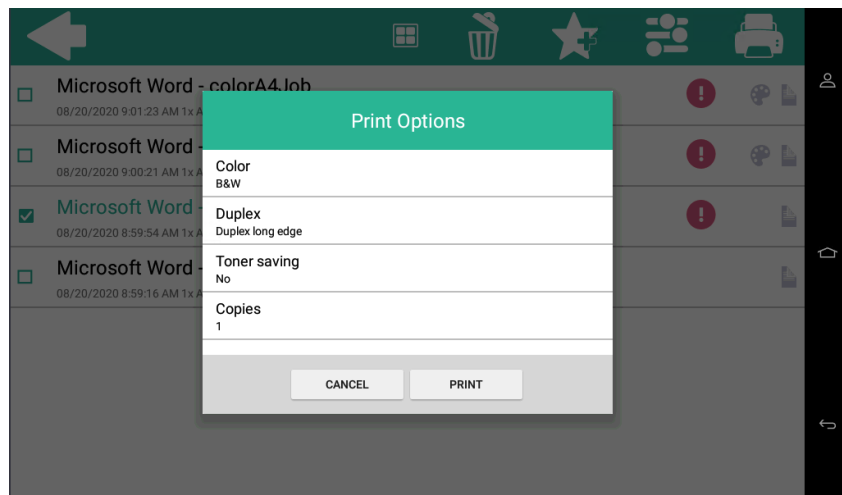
Microsoft Word - colorA4Job
08/20/2020 9:01:23 AM 1x A

Microsoft Word -
08/20/2020 9:00:21 AM 1x A

Microsoft Word -
08/20/2020 8:59:54 AM 1x A

Microsoft Word -
08/20/2020 8:59:16 AM 1x A

Print Options

Color
B&W

Duplex
Duplex long edge

Toner saving
No

Copies
1

CANCEL

PRINT